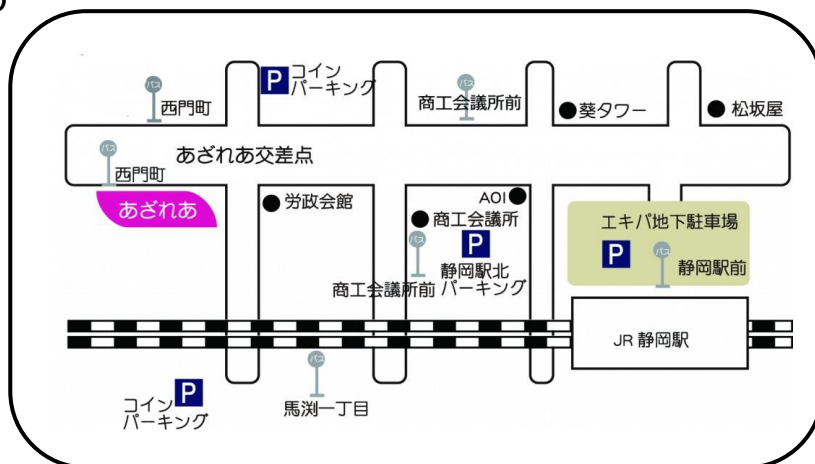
P コイン パーキング

バス 西門町

バス 商工会議所前

● 葵タワー

● 松坂屋

あざれあ交差点

バス 西門町

あざれあ

● 労政会館

AOI ●

● 商工会議所

P

エキパ地下駐車場

P

バス 静岡駅前

バス 商工会議所前

静岡駅北 パーキング

JR 静岡駅

コイン パーキング P

バス 馬渕一丁目